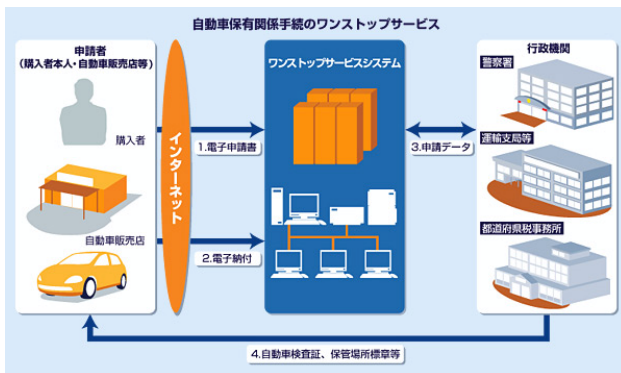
自動車保有関係手続のワンストップサービス

申請者
（購入者本人・自動車販売店等）

購入者

自動車販売店

インターネット

1.電子申請書

2.電子納付

ワンストップサービスシステム

3.申請データ

行政機関

警察署

運輸支局等

都道府県税事務所

4.自動車検査証、保管場所標章等